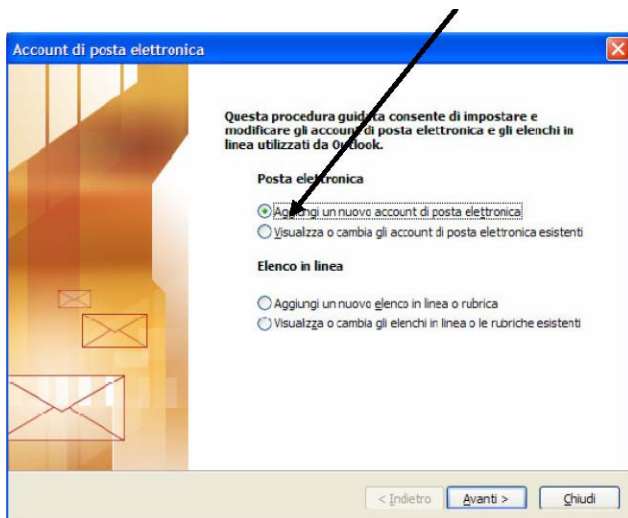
Account di posta elettronica

Questa procedura guid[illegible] consente di impostare e modificare gli accoun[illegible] di posta elettronica e gli elenchi in linea utilizzati da O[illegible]tlook.

Posta ele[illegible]tronica

Ag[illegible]ngi un nuovo account di posta elettronica

Visualizza o cambia gli account di posta elettronica esistenti

Elenco in linea

Aggiungi un nuovo elenco in linea o rubrica

Visualizza o cambia gli elenchi in linea o le rubriche esistenti

< Indietro

Avanti >

Chiudi